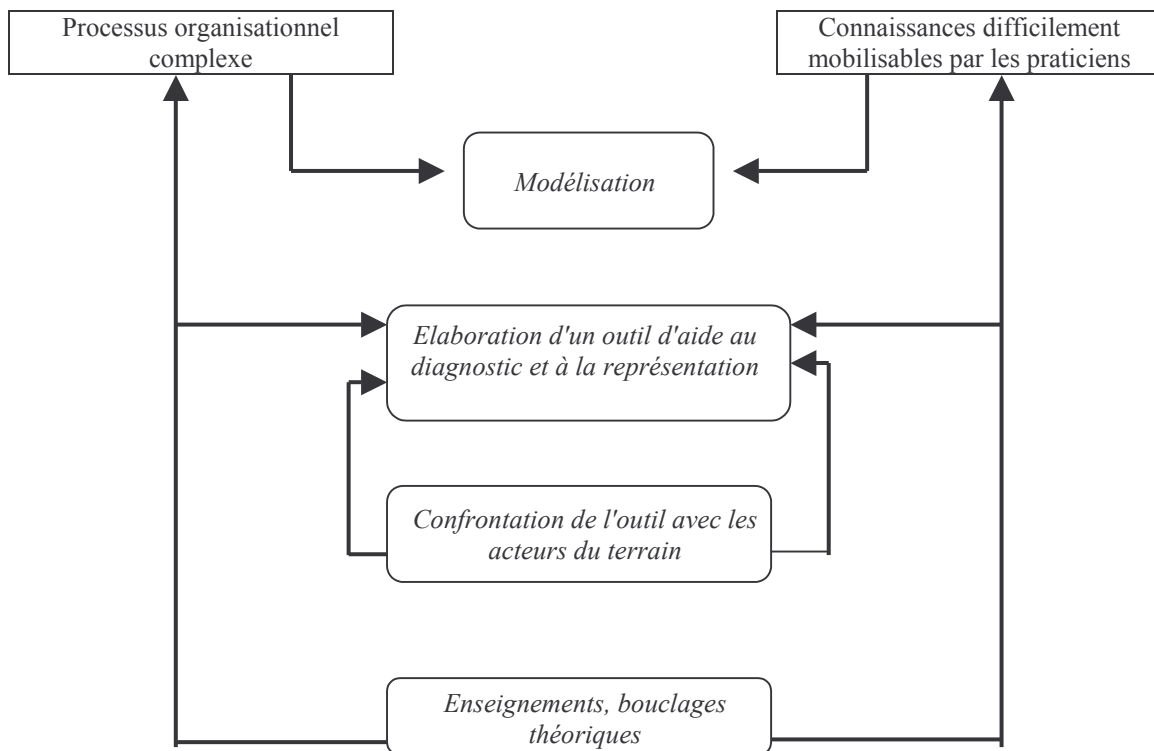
Processus organisationnel complexe

Connaissances difficilement mobilisables par les praticiens

Modélisation

Elaboration d'un outil d'aide au diagnostic et à la représentation

Confrontation de l'outil avec les acteurs du terrain

Enseignements, bouclages théoriques